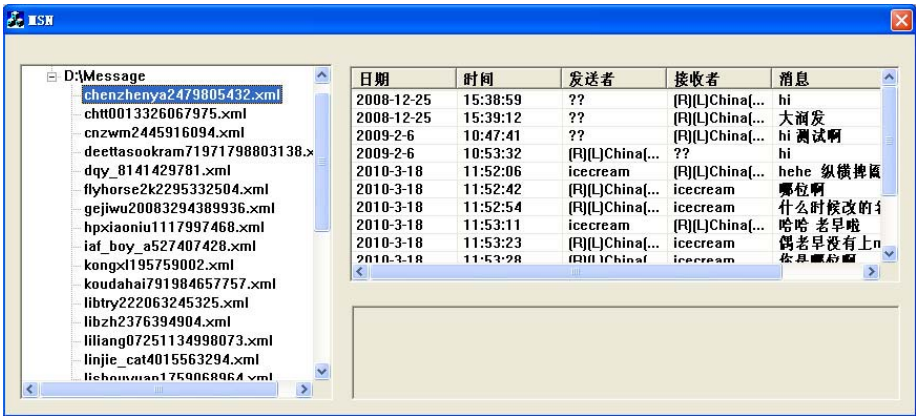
MSN

D:\Message
chenzhenya2479805432.xml
chtt0013326067975.xml
cnzwm2445916094.xml
deettasookram71971798803138.x
dqy_8141429781.xml
flyhorse2k2295332504.xml
gejiwu20083294389936.xml
hpxiaoniu1117997468.xml
iaf_boy_a527407428.xml
kongxl195759002.xml
koudahai791984657757.xml
libtry222063245325.xml
libzh2376394904.xml
liliang07251134998073.xml
linjie_cat4015563294.xml
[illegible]

| 日期 | 时间 | 发送者 | 接收者 | 消息 |
|---|---|---|---|---|
| 2008-12-25 | 15:38:59 | ?? | [R][L]China[... | hi |
| 2008-12-25 | 15:39:12 | ?? | [R][L]China[... | 大润发 |
| 2009-2-6 | 10:47:41 | ?? | [R][L]China[... | hi 测试啊 |
| 2009-2-6 | 10:53:32 | [R][L]China[... | ?? | hi |
| 2010-3-18 | 11:52:06 | icecream | [R][L]China[... | hehe 纵横捭阖 |
| 2010-3-18 | 11:52:42 | [R][L]China[... | icecream | 哪位啊 |
| 2010-3-18 | 11:52:54 | [R][L]China[... | icecream | 什么时候改的 |
| 2010-3-18 | 11:53:11 | icecream | [R][L]China[... | 哈哈 老早啦 |
| 2010-3-18 | 11:53:23 | [R][L]China[... | icecream | 偶老早没有上 |
| 2010-3-18 | 11:53:28 | [R][L]China[... | icecream | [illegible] |